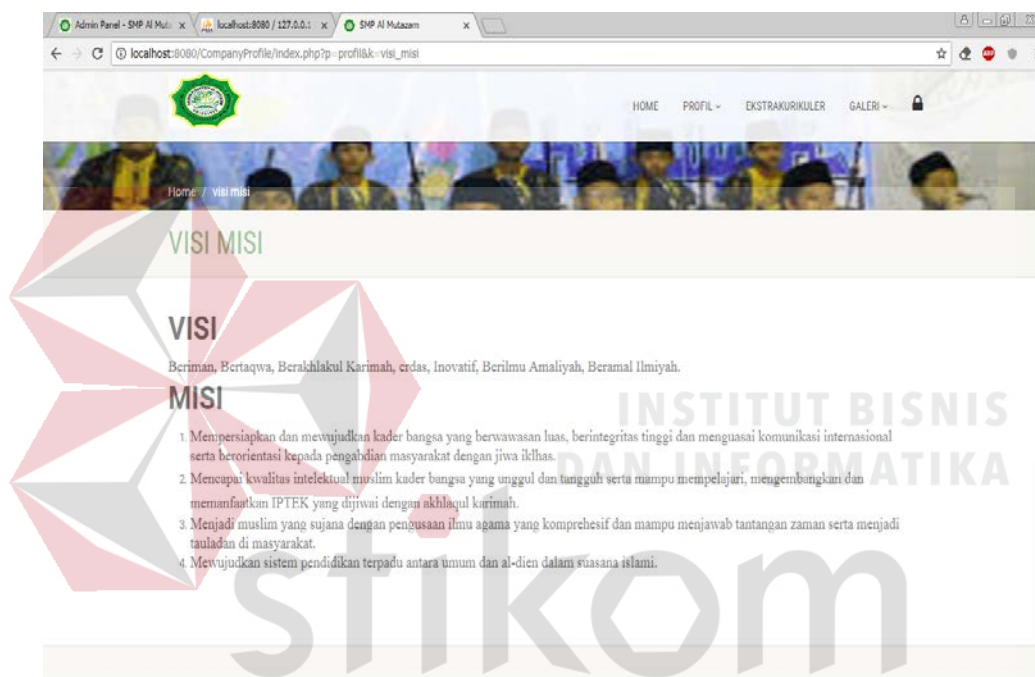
Admin Panel - SMP Al Muta x | localhost:8080 / 127.0.0.1 x | SMP Al Mutazam x

localhost:8080/CompanyProfile/index.php?p=profil&k=visi_misi

HOME PROFIL EKSTRAKURIKULER GALERI

Home / visi misi

VISI MISI

VISI

Beriman, Bertaqwa, Berakhlakul Karimah, cerdas, Inovatif, Berilmu Amaliyah, Beramal Ilmiyah.

MISI

1. Mempersiapkan dan mewujudkan kader bangsa yang berwawasan luas, berintegritas tinggi dan menguasai komunikasi internasional serta berorientasi kepada pengabdian masyarakat dengan jiwa iklhas.
2. Mencapai kwalitas intelektual muslim kader bangsa yang unggul dan tangguh serta mampu mempelajari, mengembangkan dan memanfaatkan IPTEK yang dijiwai dengan akhlaqul karimah.
3. Menjadi muslim yang sujana dengan pengusaan ilmu agama yang komprehesif dan mampu menjawab tantangan zaman serta menjadi tauladan di masyarakat.
4. Mewujudkan sistem pendidikan terpadu antara umum dan al-dien dalam suasana islami.

INSTITUT BISNIS DAN INFORMATIKA

stikom